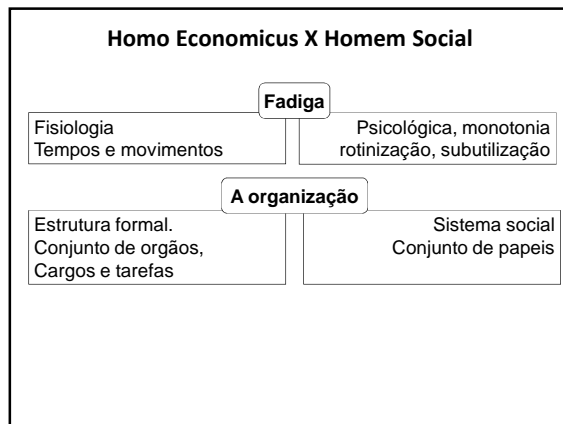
Homo Economicus X Homem Social

Fadiga

Fisiologia
Tempos e movimentos

Psicológica, monotonia
rotinização, subutilização

A organização

Estrutura formal.
Conjunto de orgãos,
Cargos e tarefas

Sistema social
Conjunto de papeis